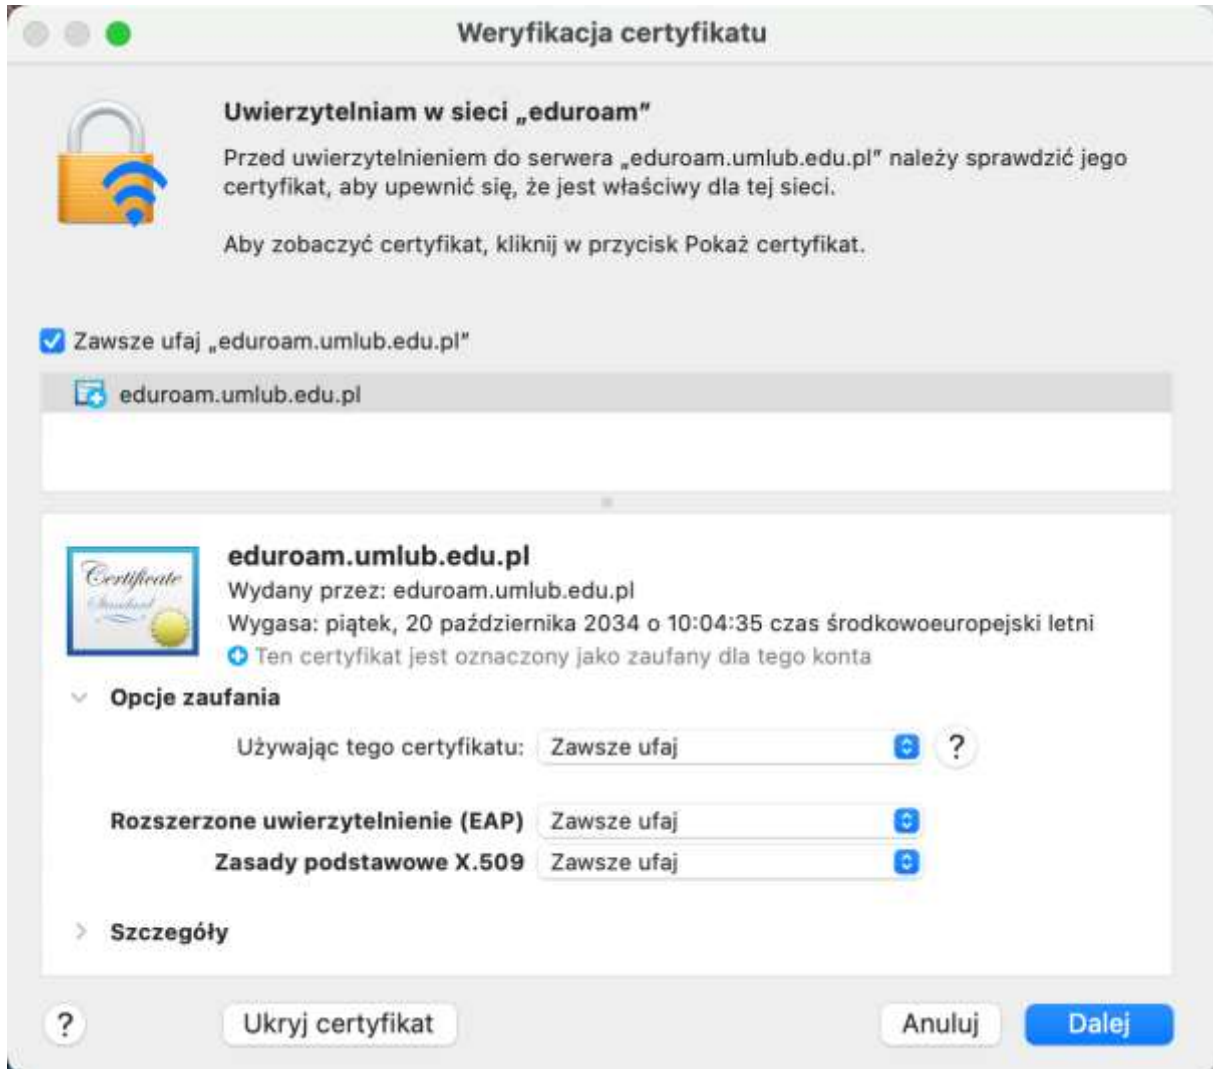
Weryfikacja certyfikatu

Uwierzytelniam w sieci „eduroam"

Przed uwierzytelnieniem do serwera „eduroam.umlub.edu.pl" należy sprawdzić jego certyfikat, aby upewnić się, że jest właściwy dla tej sieci.

Aby zobaczyć certyfikat, kliknij w przycisk Pokaż certyfikat.

Zawsze ufaj „eduroam.umlub.edu.pl"

eduroam.umlub.edu.pl

Certificate
Standard

eduroam.umlub.edu.pl
Wydany przez: eduroam.umlub.edu.pl
Wygasa: piątek, 20 października 2034 o 10:04:35 czas środkowoeuropejski letni
Ten certyfikat jest oznaczony jako zaufany dla tego konta

Opcje zaufania

Używając tego certyfikatu: Zawsze ufaj
?

Rozszerzone uwierzytelnienie (EAP) Zawsze ufaj
Zasady podstawowe X.509 Zawsze ufaj

Szczegóły

?
Ukryj certyfikat
Anuluj
Dalej